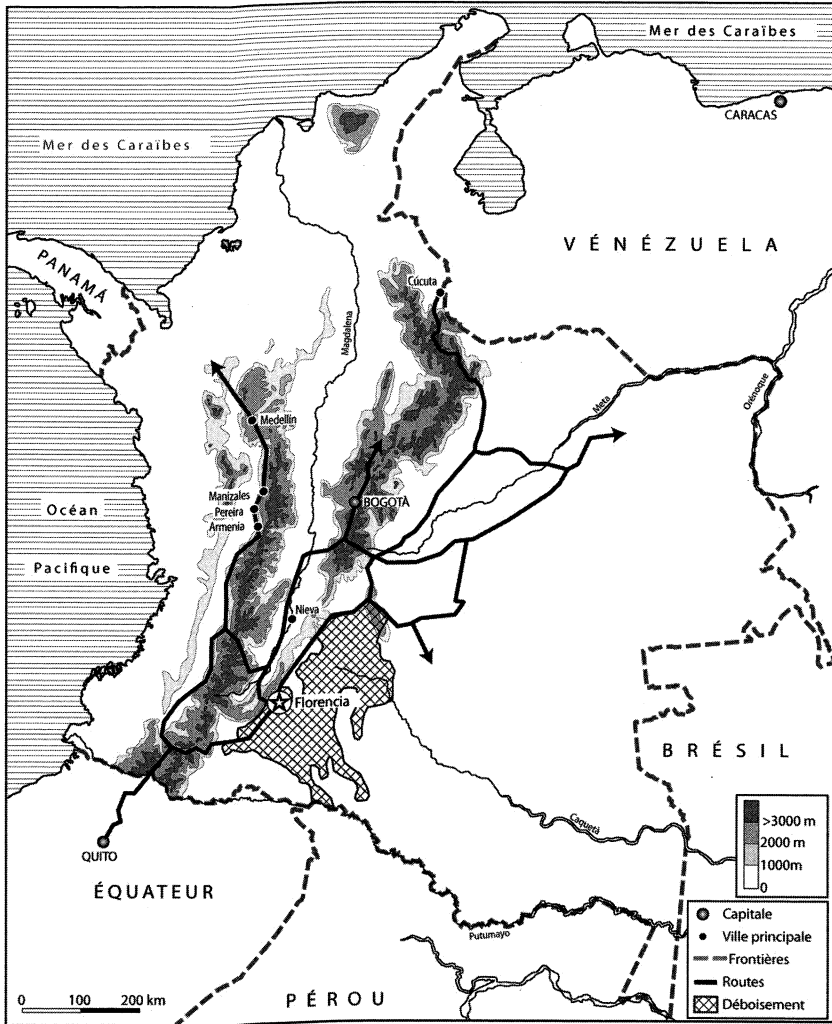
Mer des Caraïbes

CARACAS

Mer des Caraïbes

VÉNÉZUELA

PANAMÁ

Cúcuta

Magdalena

Meta

Orénoque

Medellín

Manizales
Pereira
Armenia

BOGOTÁ

Océan

Pacifique

Nieva

Florencia

BRÉSIL

Caquetá

>3000 m
2000 m
1000m
0

QUITO

ÉQUATEUR

Putumayo

Capitale
Ville principale
Frontières
Routes
Déboisement

0 100 200 km

PÉROU